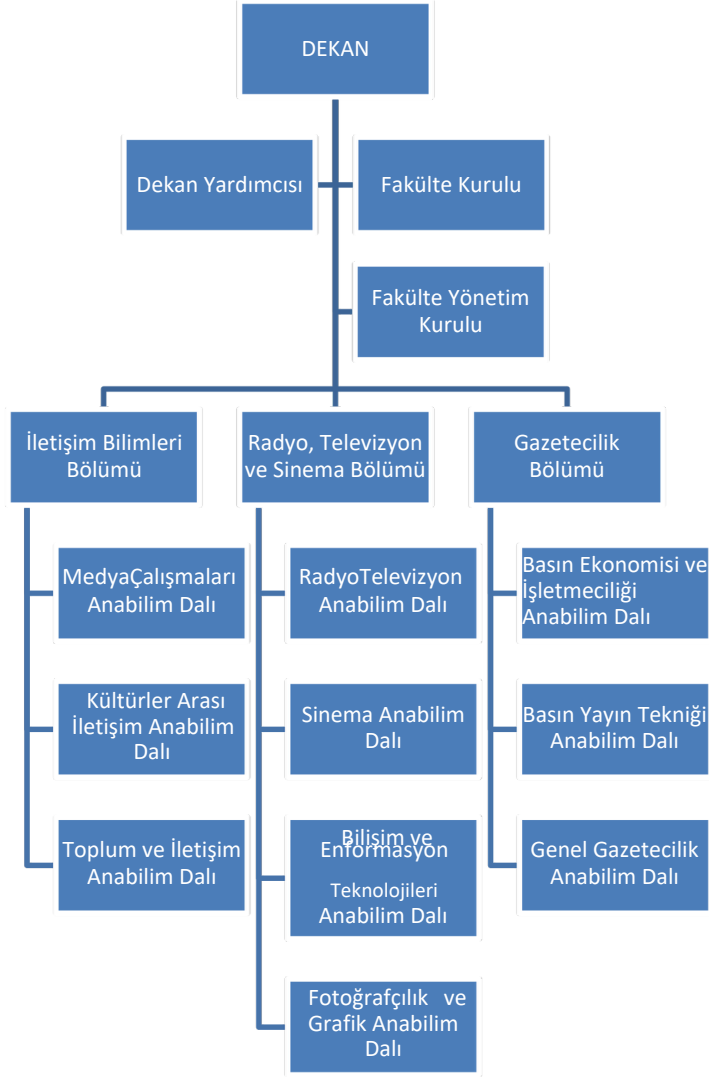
DEKAN

Dekan Yardımcısı

Fakülte Kurulu

Fakülte Yönetim Kurulu

İletişim Bilimleri Bölümü

MedyaÇalışmaları Anabilim Dalı

Kültürler Arası İletişim Anabilim Dalı

Toplum ve İletişim Anabilim Dalı

Radyo, Televizyon ve Sinema Bölümü

RadyoTelevizyon Anabilim Dalı

Sinema Anabilim Dalı

Bilişim ve Enformasyon Teknolojileri Anabilim Dalı

Fotoğrafçılık ve Grafik Anabilim Dalı

Gazetecilik Bölümü

Basın Ekonomisi ve İşletmeciliği Anabilim Dalı

Basın Yayın Tekniği Anabilim Dalı

Genel Gazetecilik Anabilim Dalı